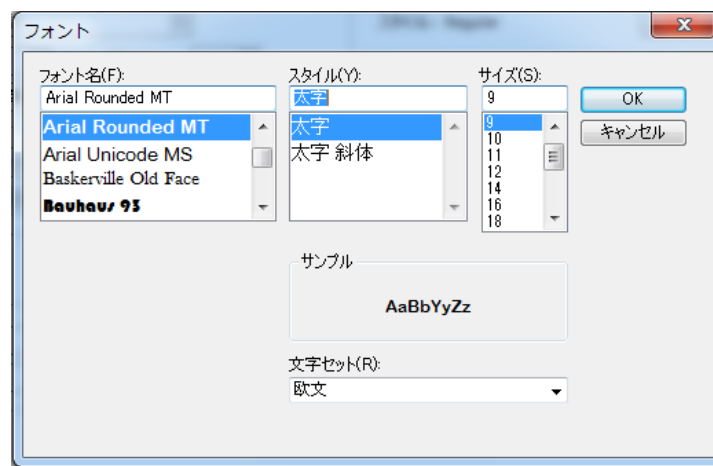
フォント

フォント名(F):
Arial Rounded MT
Arial Rounded MT
Arial Unicode MS
Baskerville Old Face
Bauhaus 93

スタイル(Y):
太字
太字
太字 斜体

サイズ(S):
9
9
10
11
12
14
16
18

OK
キャンセル

サンプル
AaBbYyZz

文字セット(R):
欧文